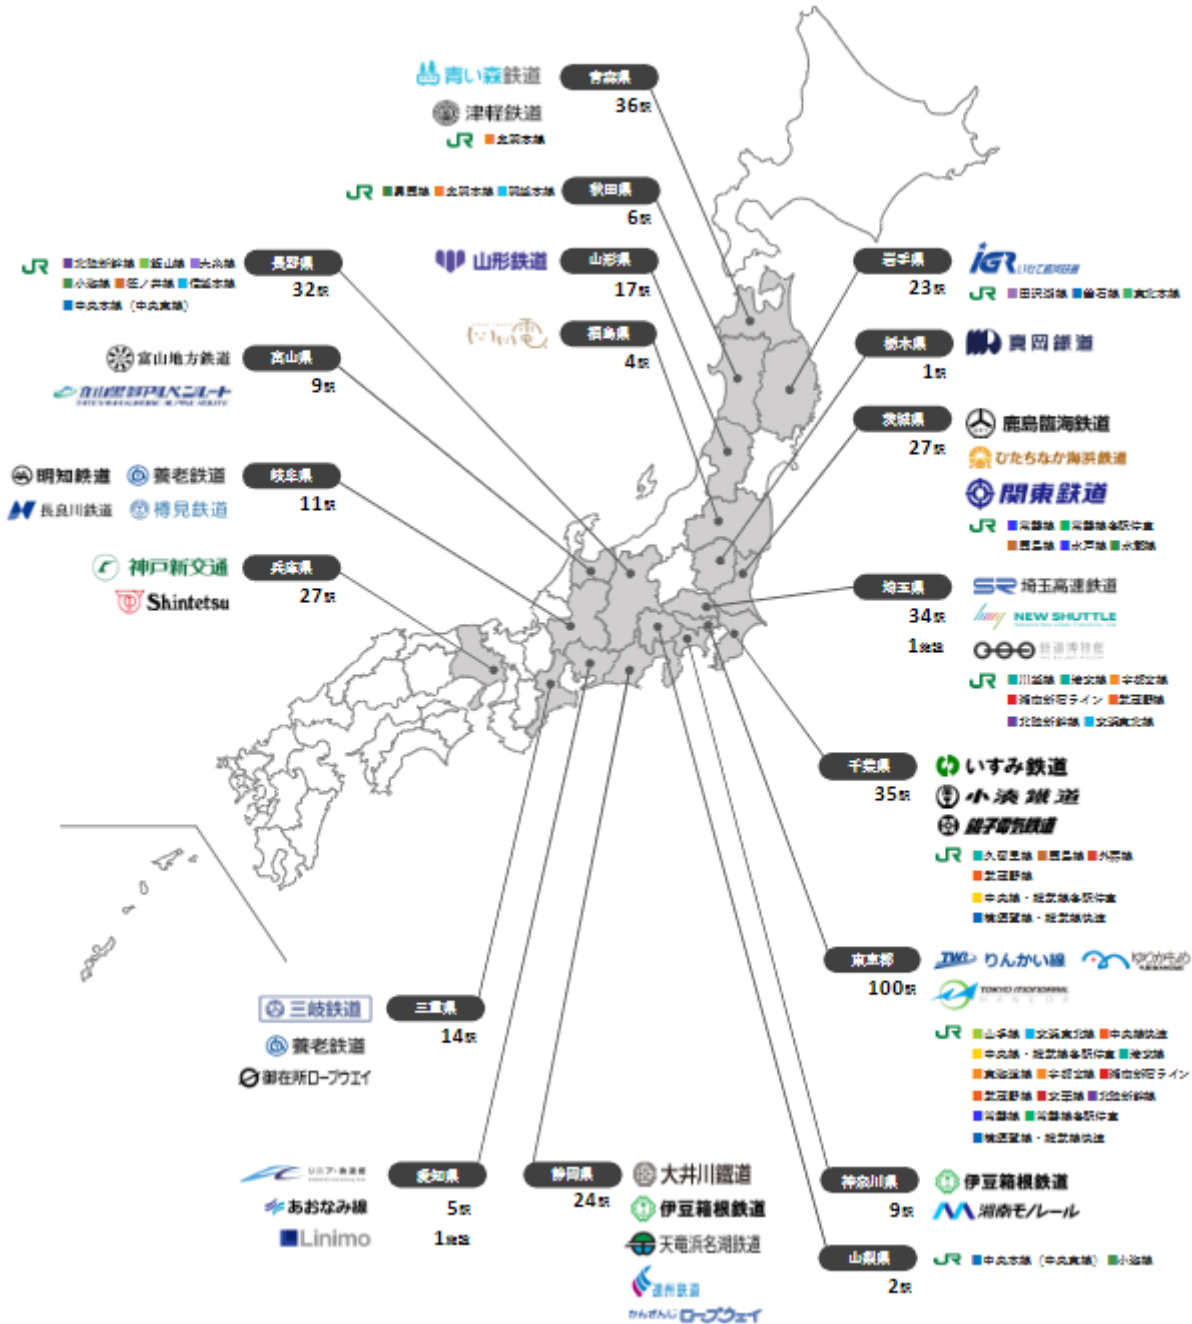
青い森鉄道
津軽鉄道
JR 奥羽本線
青森県
36駅

JR 奥羽本線 奥羽本線 羽越本線
秋田県
6駅

JR 北陸新幹線 飯山線 大糸線 小海線 篠ノ井線 信越本線 中央本線（中央東線）
長野県
32駅

山形鉄道
山形県
17駅

福島県
4駅

岩手県
23駅
IGR いわて銀河鉄道
JR 田沢湖線 釜石線 東北本線

栃木県
1駅
真岡鐵道

富山地方鉄道
立山黒部アルペンルート
富山県
9駅

茨城県
27駅
鹿島臨海鉄道
ひたちなか海浜鉄道
関東鉄道
JR 常磐線 常磐線各駅停車 鹿島線 水戸線 水郡線

明知鉄道
養老鉄道
長良川鉄道
樽見鉄道
岐阜県
11駅

神戸新交通
Shintetsu
兵庫県
27駅

埼玉県
34駅
1施設
埼玉高速鉄道
NEW SHUTTLE
JR 川越線 埼京線 宇都宮線 湘南新宿ライン 武蔵野線 北陸新幹線 京浜東北線

千葉県
35駅
いすみ鉄道
小湊鐵道
銚子電鉄
JR 久留里線 鹿島線 外房線 武蔵野線 中央線・総武線各駅停車 横須賀線・総武線快速

東京都
100駅
TWR りんかい線
ゆりかもめ
TOKYO MONORAIL
JR 山手線 京浜東北線 中央線快速 中央線・総武線各駅停車 埼京線 青梅線 宇都宮線 湘南新宿ライン 武蔵野線 京葉線 北陸新幹線 常磐線 常磐線各駅停車 横須賀線・総武線快速

三岐鉄道
養老鉄道
御在所ロープウエイ
三重県
14駅

あおなみ線
Linimo
愛知県
5駅
1施設

静岡県
24駅
大井川鐵道
伊豆箱根鉄道
天竜浜名湖鉄道
遠州鉄道
かんざんじロープウェイ

神奈川県
9駅
伊豆箱根鉄道
湘南モノレール

山梨県
2駅
JR 中央本線（中央東線） 小海線